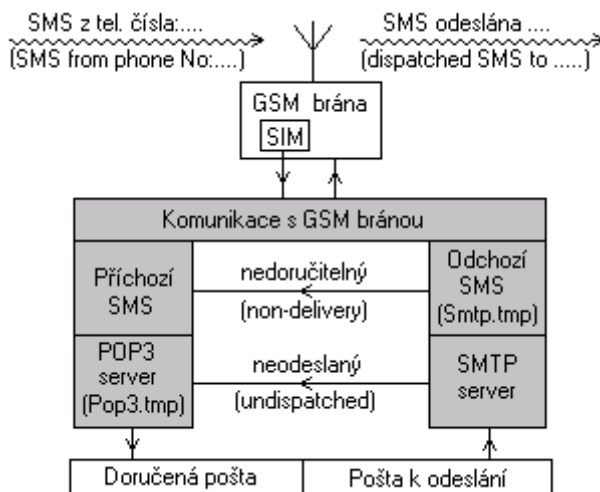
SMS z tel. čísla:....
(SMS from phone No:....)

SMS odeslána ....
(dispatched SMS to .....)

GSM brána
SIM

Komunikace s GSM bránou

Příchozí SMS

nedoručitelný
(non-delivery)

Odchozí SMS (Smtp.tmp)

POP3 server (Pop3.tmp)

neodeslaný
(undispatched)

SMTP server

Doručená pošta

Pošta k odeslání